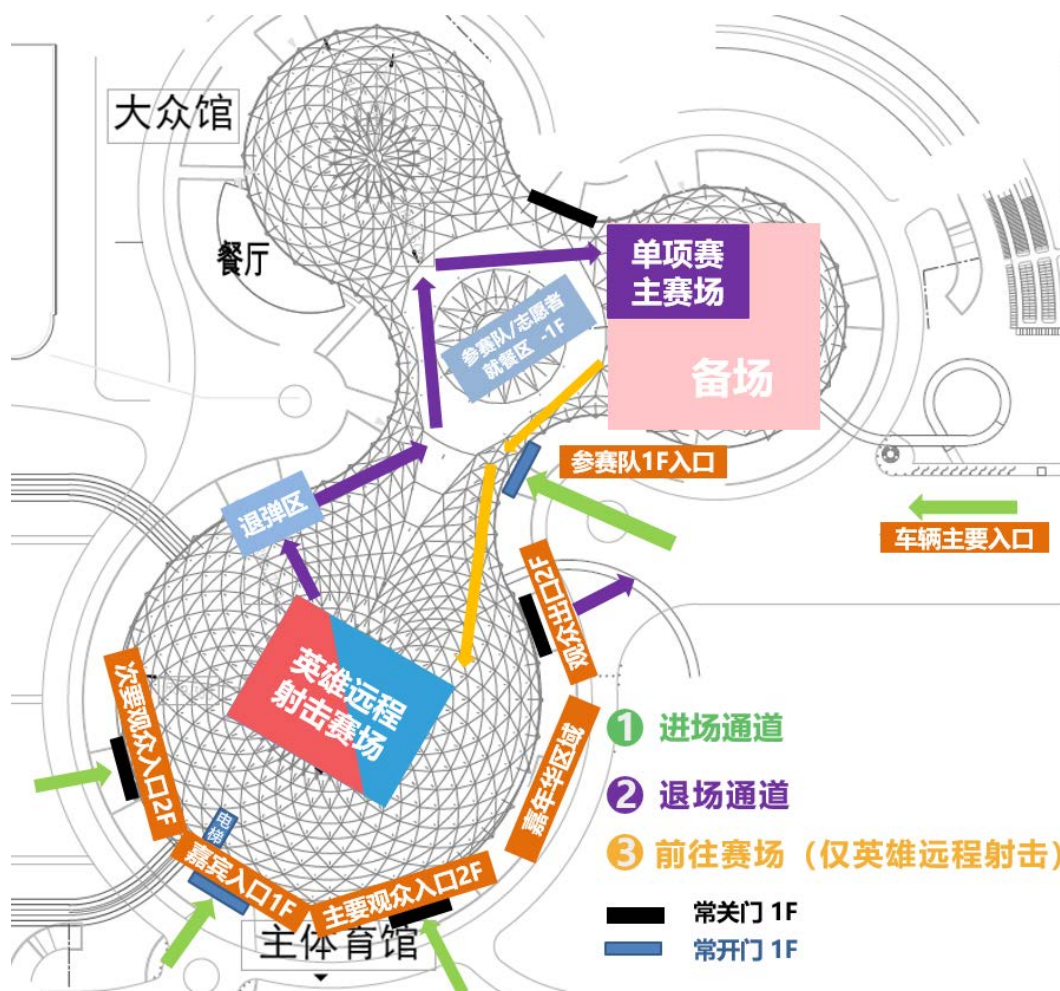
大众馆

餐厅

单项赛主赛场

备场

参赛队/志愿者就餐区 -1F

参赛队1F入口

车辆主要入口

退弹区

观众出口2F

英雄远程射击赛场

次要观众入口2F

电梯

嘉宾入口1F

主要观众入口2F

嘉年华区域

❶ 进场通道

❷ 退场通道

❸ 前往赛场（仅英雄远程射击）

常关门 1F

常开门 1F

主体育馆